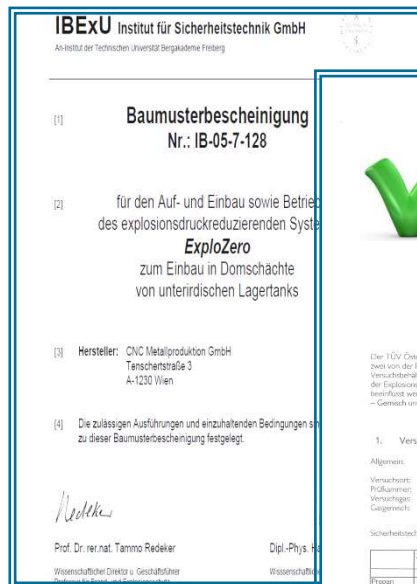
IBExU Institut für Sicherheitstechnik GmbH
An-Institut der Technischen Universität Bergakademie Freiberg

[1] Baumusterbescheinigung
Nr.: IB-05-7-128

[2] für den Auf- und Einbau sowie Betrie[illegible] des explosionsdruckreduzierenden Syste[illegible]
ExploZero
zum Einbau in Domschächte von unterirdischen Lagertanks

[3] Hersteller: CNC Metallproduktion GmbH
Tenschertstraße 3
A-1230 Wien

[4] Die zulässigen Ausführungen und einzuhaltenden Bedingungen s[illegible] zu dieser Baumusterbescheinigung festgelegt.

Prof. Dr. rer.nat. Tammo Redeker
Wissenschaftlicher Direktor u. Geschäftsführer

Dipl.-Phys. H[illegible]
Wissenschaftl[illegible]

Der TÜV Öst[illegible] zwei von der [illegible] Versuchsberic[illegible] der Explosions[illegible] beeinflusst we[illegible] – Gemisch un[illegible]

1. Vers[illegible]

Allgemein:

Versuchsort:
Prüfkammer:
Versuchsgas:
Gasgemisch:

Sicherheitstech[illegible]

Propan